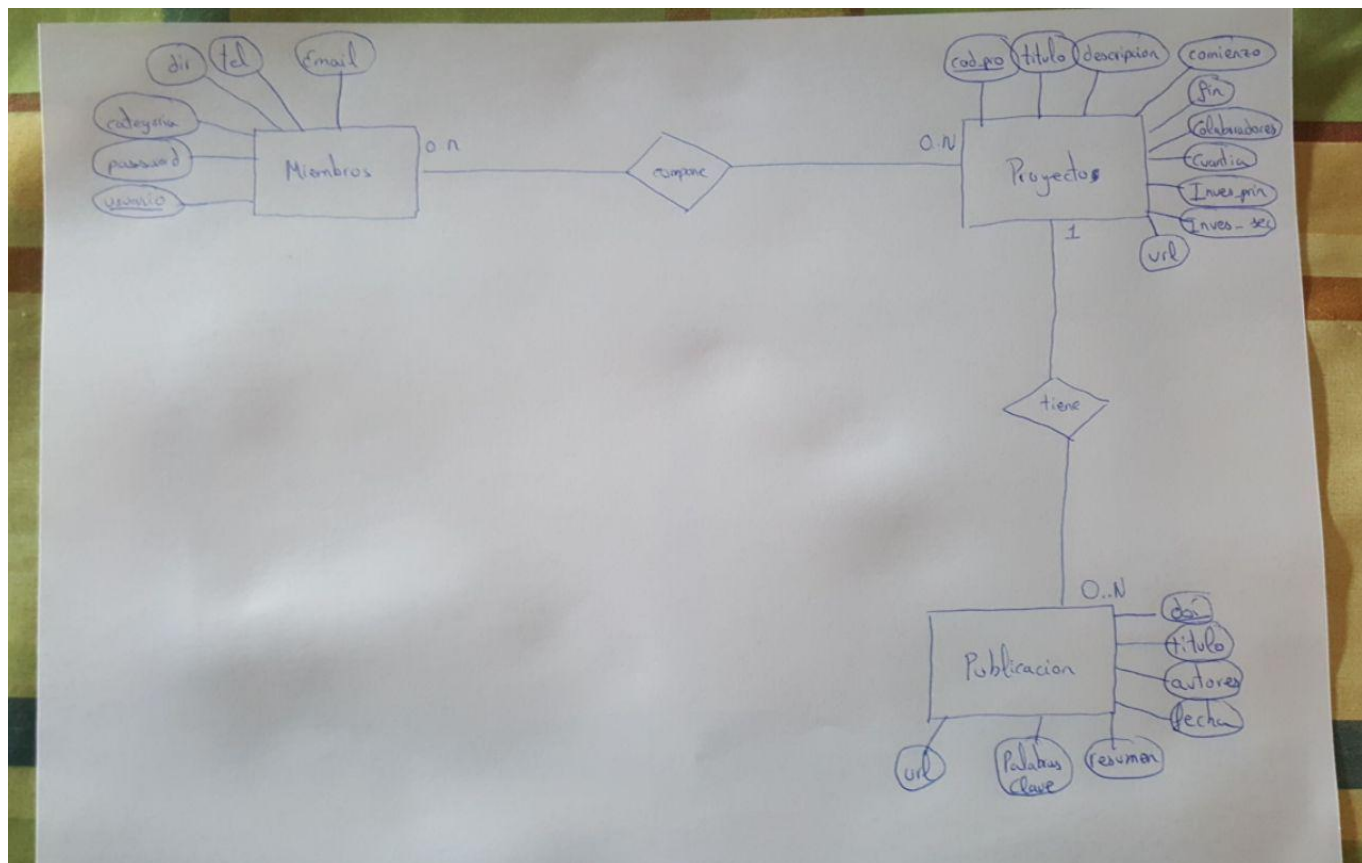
dir
tel
Email
categoria
password
usuario
Miembros
0..n
compone
0..N
cod_pro
titulo
descripcion
comienzo
fin
Colaboradores
Cuantia
Inves_prin
Inves_sec
url
Proyectos
1
tiene
0..N
doi
titulo
autores
fecha
Publicacion
url
Palabras clave
resumen